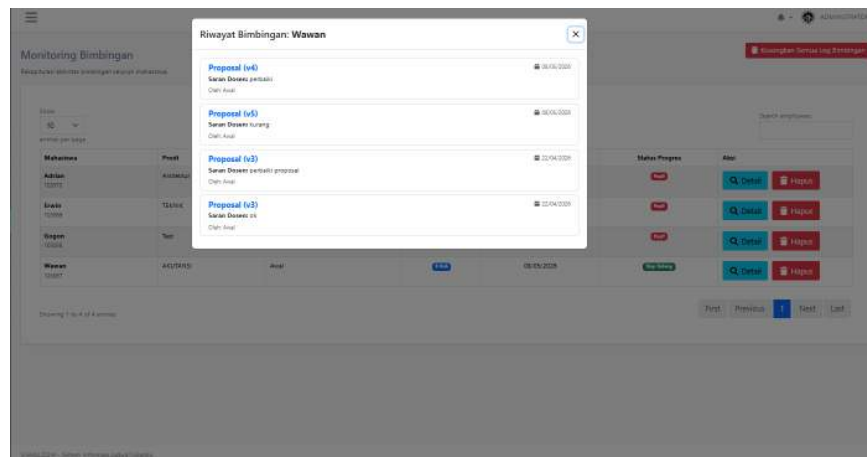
Riwayat Bimbingan: Wawan

Proposal (v4)
Saran Dosen: perbaiki
Oleh Awal
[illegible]

Proposal (v5)
Saran Dosen: kurang
Oleh Awal
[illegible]

Proposal (v3)
Saran Dosen: perbaiki proposal
Oleh Awal
22/04/2025

Proposal (v3)
Saran Dosen: ok
Oleh Awal
22/04/2025

Monitoring Bimbingan
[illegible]

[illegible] Semua Log Bimbingan

Show
10
entries per page

Search employees:

| Mahasiswa | Prodi | | | | Status Progres | Aksi |
|---|---|---|---|---|---|---|
| Adrian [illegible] | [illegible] | | | | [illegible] | Detail Hapus |
| Erwin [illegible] | TEKNIK | | | | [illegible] | Detail Hapus |
| Gagan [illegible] | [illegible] | | | | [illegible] | Detail Hapus |
| Wawan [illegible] | AKUTANSI | Awal | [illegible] | 08/05/2025 | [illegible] | Detail Hapus |

Showing 1 to 4 of 4 entries

First Previous 1 Next Last

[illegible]